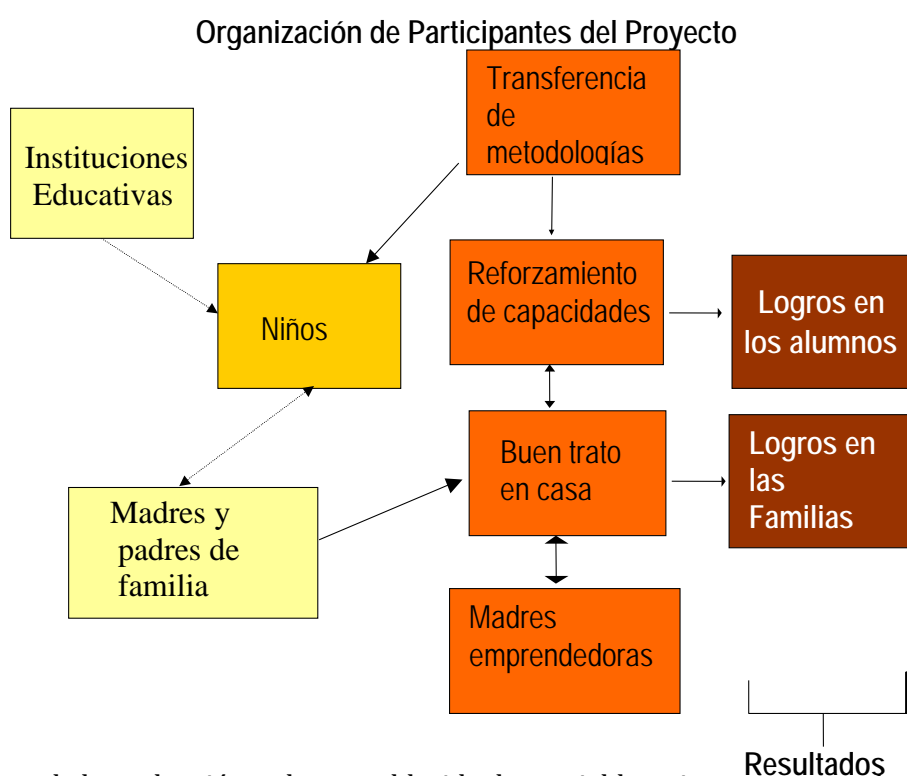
Organización de Participantes del Proyecto

Transferencia de metodologías

Instituciones Educativas

Niños

Reforzamiento de capacidades

Logros en los alumnos

Buen trato en casa

Logros en las Familias

Madres y padres de familia

Madres emprendedoras

Resultados

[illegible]